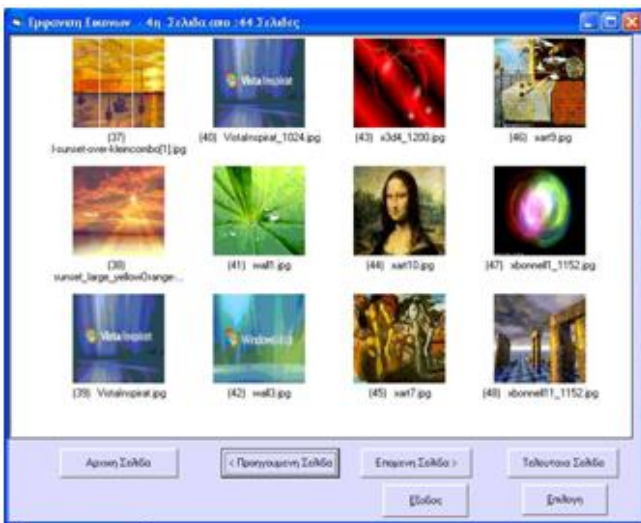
Εμφανιση Εικονων - 4η Σελιδα απο :44 Σελιδες

(37) l-sunset-over-kleincombo[1].jpg

(40) VistaInspirat_1024.jpg

(43) x3d4_1200.jpg

(46) xart9.jpg

(38) sunset_large_yellowOrange...

(41) wall1.jpg

(44) xart10.jpg

(47) xbonnell1_1152.jpg

(39) VistaInspirat.jpg

(42) wall3.jpg

(45) xart7.jpg

(48) xbonnell11_1152.jpg

Αρχικη Σελιδα

< Προηγουμενη Σελιδα

Επομενη Σελιδα >

Τελευταια Σελιδα

Εξοδος

Επιλογη